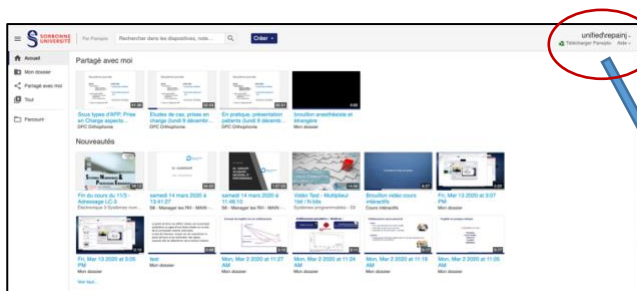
SORBONNE UNIVERSITÉ | Par Panopto | Rechercher dans les dispositives, note... | Créer

unified\repainj
Télécharger Panopto | Aide

Accueil
Mon dossier
Partagé avec moi
Tout
Parcourir

Partagé avec moi

Sous types d'APP: Prise en Charge aspects...
DPC Orthophonie

Etudes de cas, prises en charge (lundi 9 décembr...
DPC Orthophonie

En pratique, présentation patients (lundi 9 décemb...
DPC Orthophonie

brouillon anesthésiste et étrangère
Mon dossier

Nouveautés

Fin du cours du 11/3 - Adressage LC-3
Electronique 3 Système num...

samedi 14 mars 2020 à 13:41:27
S6 - Manager les RH - MAXI...

samedi 14 mars 2020 à 11:46:10
S6 - Manager les RH - MAXI...

Video Test - Multiplieur 1bit / N-bits
Systèmes programmables - S3

Brouillon vidéo cours interactifs
Cours interactifs

Fri, Mar 13 2020 at 3:07 PM
Mon dossier

Fri, Mar 13 2020 at 3:05 PM
Mon dossier

test
Mon dossier

Mon, Mar 2 2020 at 11:27 AM
Mon dossier

Mon, Mar 2 2020 at 11:24 AM
Mon dossier

Mon, Mar 2 2020 at 11:18 AM
Mon dossier

Mon, Mar 2 2020 at 11:05 AM
Mon dossier

Voir tout...